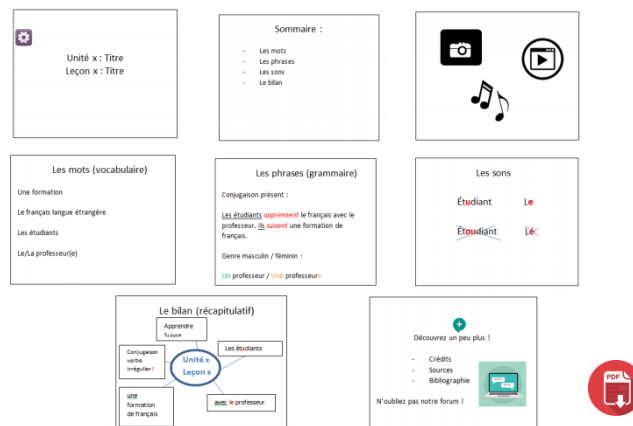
Unité x : Titre
Leçon x : Titre

Sommaire :

- Les mots
- Les phrases
- Les sons
- Le bilan

Les mots (vocabulaire)

Une formation

Le français langue étrangère

Les étudiants

Le/La professeur(e)

Les phrases (grammaire)

Conjugaison présent :

Les étudiants apprennent le français avec le professeur. Ils suivent une formation de français.

Genre masculin / féminin :

Un professeur / Une professeure

Les sons

Étudiant Le

Étudiant Lé

Le bilan (récapitulatif)

Apprendre Suivre

Conjugaison verbe irrégulier !

Unité x Leçon x

Les étudiants

une formation de français

avec le professeur.

Découvrez un peu plus !

- Crédits
- Sources
- Bibliographie

N'oubliez pas notre forum !

PDF